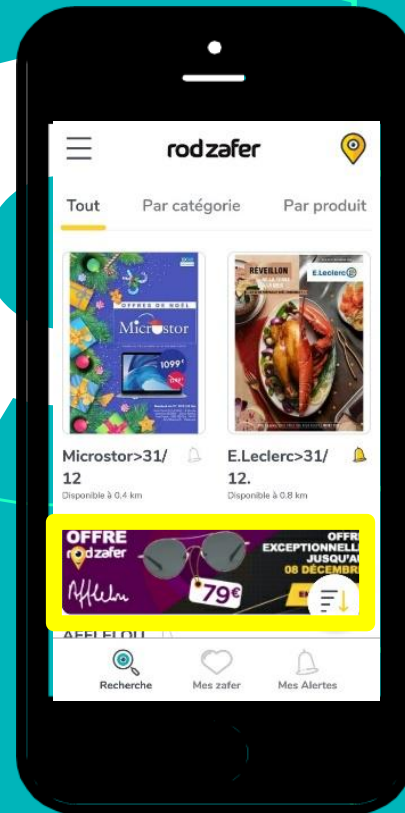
rodzafer

Tout Par catégorie Par produit

OFFRES DE NOËL
Microstor
1099€

RÉVEILLON
E.Leclerc

Microstor>31/12
Disponible à 0.4 km

E.Leclerc>31/12.
Disponible à 0.8 km

OFFRE
rodzafer
Afflelou
79€
OFFR
EXCEPTIONNELL
JUSQU'AU
08 DÉCEMBR

AFFLELOU

Recherche Mes zafer Mes Alertes